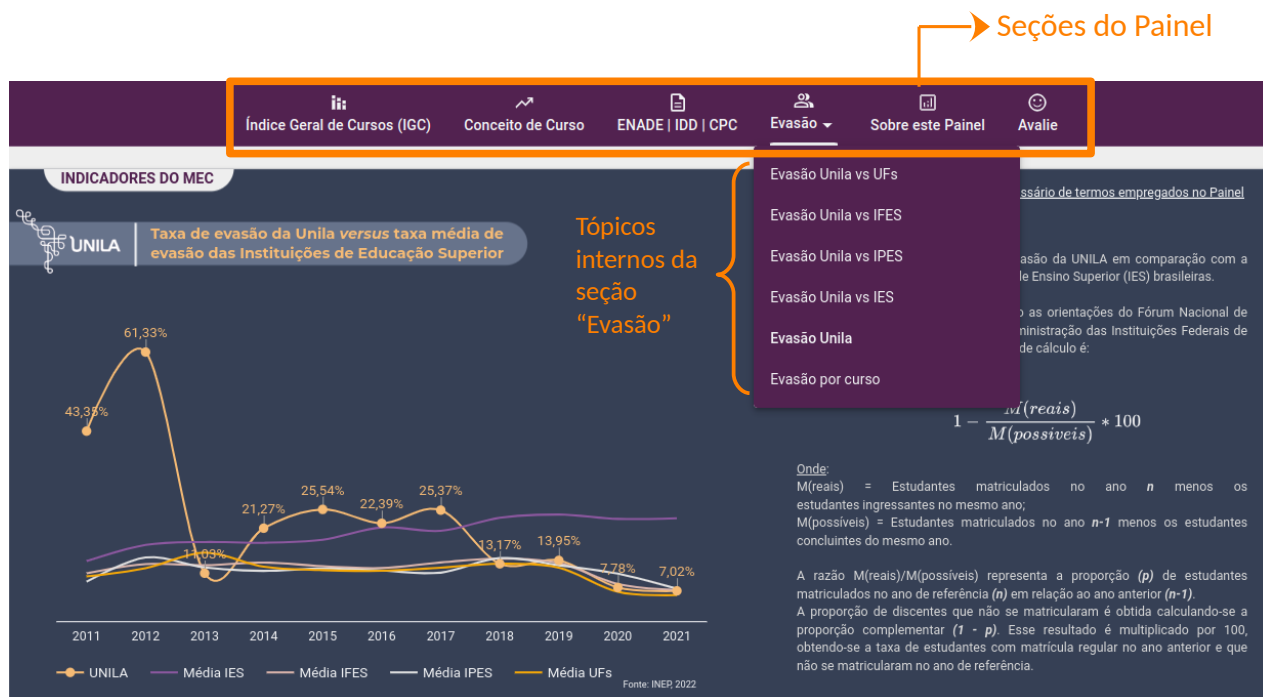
Seções do Painel

Índice Geral de Cursos (IGC) Conceito de Curso ENADE | IDD | CPC Evasão Sobre este Painel Avalie

INDICADORES DO MEC

UNILA

Taxa de evasão da Unila *versus* taxa média de evasão das Instituições de Educação Superior

Tópicos internos da seção "Evasão"

Evasão Unila vs UFs
Evasão Unila vs IFES
Evasão Unila vs IPES
Evasão Unila vs IES
Evasão Unila
Evasão por curso

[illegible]ssário de termos empregados no Painel

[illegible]asão da UNILA em comparação com a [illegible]le Ensino Superior (IES) brasileiras.

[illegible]o as orientações do Fórum Nacional de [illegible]ninistração das Instituições Federais de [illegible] de cálculo é:

$1 - \frac{M(reais)}{M(possiveis)} * 100$

Onde:
M(reais) = Estudantes matriculados no ano *n* menos os estudantes ingressantes no mesmo ano;
M(possíveis) = Estudantes matriculados no ano *n-1* menos os estudantes concluintes do mesmo ano.

A razão M(reais)/M(possíveis) representa a proporção *(p)* de estudantes matriculados no ano de referência *(n)* em relação ao ano anterior *(n-1)*.
A proporção de discentes que não se matricularam é obtida calculando-se a proporção complementar *(1 - p)*. Esse resultado é multiplicado por 100, obtendo-se a taxa de estudantes com matricula regular no ano anterior e que não se matricularam no ano de referência.

43,33% 61,33% 11,03% 21,27% 25,54% 22,39% 25,37% 13,17% 13,95% 7,78% 7,02%

2011 2012 2013 2014 2015 2016 2017 2018 2019 2020 2021

UNILA Média IES Média IFES Média IPES Média UFs

Fonte: INEP, 2022